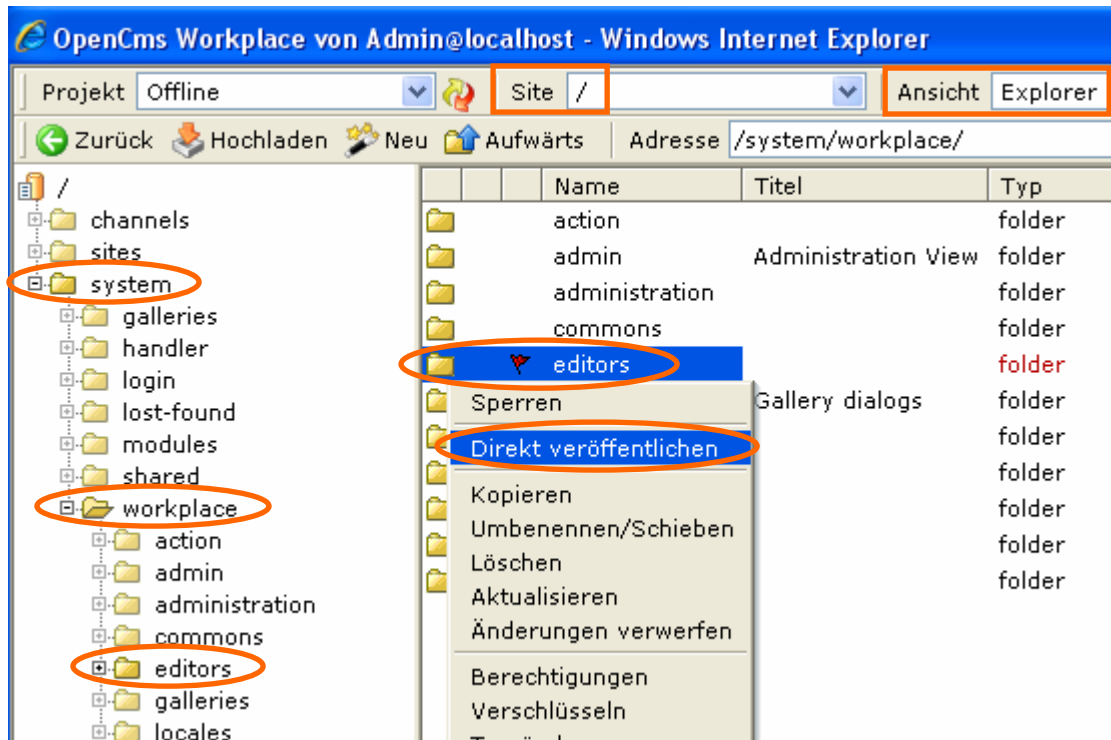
OpenCms Workplace von Admin@localhost - Windows Internet Explorer

Projekt Offline Site / Ansicht Explorer

Zurück Hochladen Neu Aufwärts Adresse /system/workplace/

/
channels
sites
system
galleries
handler
login
lost-found
modules
shared
workplace
action
admin
administration
commons
editors
galleries
locales

| | | | Name | Titel | Typ |
|---|---|---|---|---|---|
| | | | action | | folder |
| | | | admin | Administration View | folder |
| | | | administration | | folder |
| | | | commons | | folder |
| | | | editors | | folder |
| | | | | Gallery dialogs | folder |
| | | | | | folder |
| | | | | | folder |
| | | | | | folder |
| | | | | | folder |
| | | | | | folder |

Sperren
Direkt veröffentlichen
Kopieren
Umbenennen/Schieben
Löschen
Aktualisieren
Änderungen verwerfen
Berechtigungen
Verschlüsseln
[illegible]